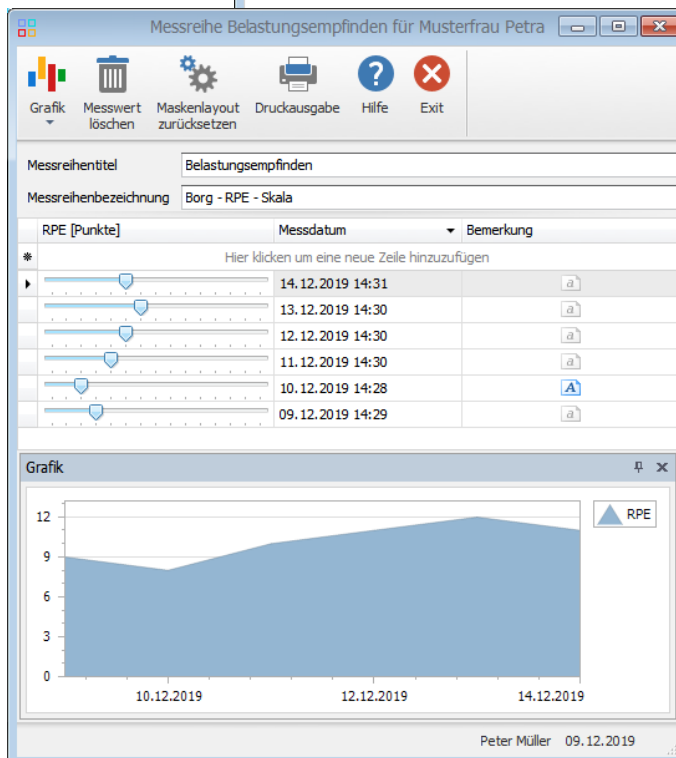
Messreihe Belastungsempfinden für Musterfrau Petra

Grafik
Messwert löschen
Maskenlayout zurücksetzen
Druckausgabe
Hilfe
Exit

Messreihentitel Belastungsempfinden
Messreihenbezeichnung Borg - RPE - Skala

| RPE [Punkte] | Messdatum | Bemerkung |
|---|---|---|
| Hier klicken um eine neue Zeile hinzuzufügen | | |
| | 14.12.2019 14:31 | |
| | 13.12.2019 14:30 | |
| | 12.12.2019 14:30 | |
| | 11.12.2019 14:30 | |
| | 10.12.2019 14:28 | |
| | 09.12.2019 14:29 | |

Grafik

12
9
6
3
0
10.12.2019
12.12.2019
14.12.2019
RPE

Peter Müller 09.12.2019